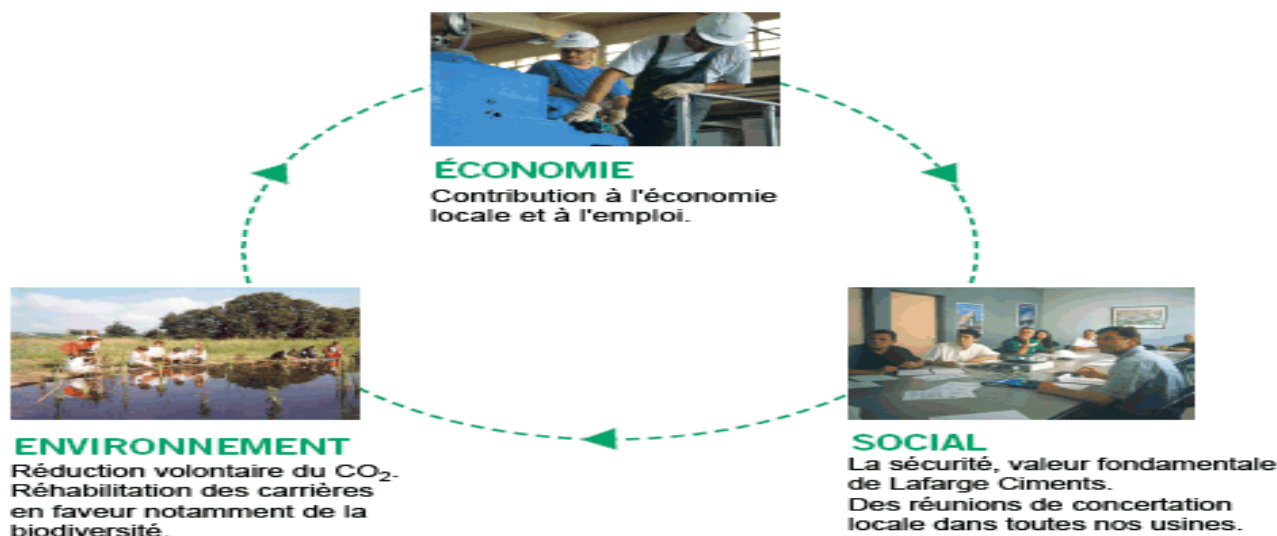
ÉCONOMIE
Contribution à l'économie locale et à l'emploi.

ENVIRONNEMENT
Réduction volontaire du $CO_2$.
Réhabilitation des carrières en faveur notamment de la biodiversité.

SOCIAL
La sécurité, valeur fondamentale de Lafarge Ciments.
Des réunions de concertation locale dans toutes nos usines.